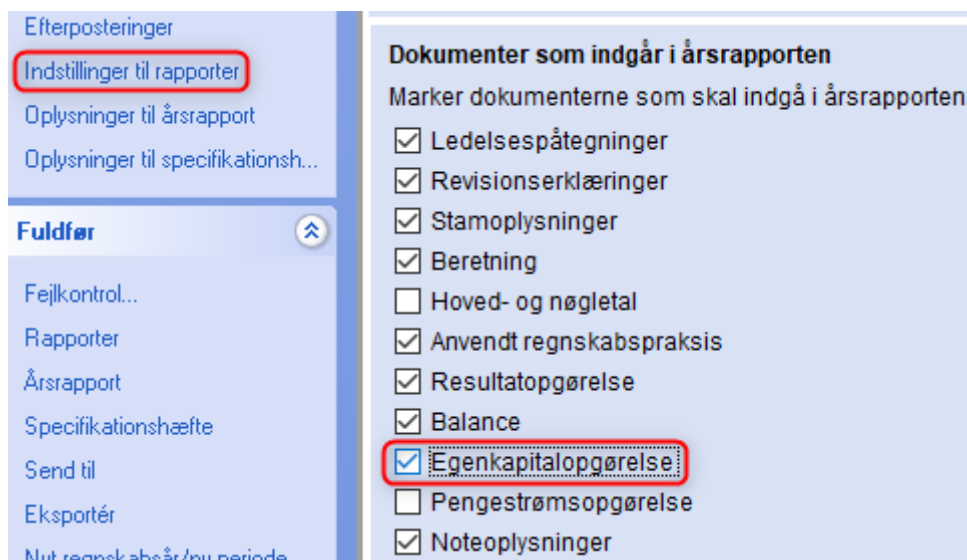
Efterposteringer
Indstillinger til rapporter
Oplysninger til årsrapport
Oplysninger til specifikationsh...

Fuldfør

Fejlkontrol...
Rapporter
Årsrapport
Specifikationshæfte
Send til
Eksportér
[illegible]

Dokumenter som indgår i årsrapporten
Marker dokumenterne som skal indgå i årsrapporten

Ledelsespåtegninger
Revisionserklæringer
Stamoplysninger
Beretning
Hoved- og nøgletal
Anvendt regnskabspraksis
Resultatopgørelse
Balance
Egenkapitalopgørelse
Pengestrømsopgørelse
Noteoplysninger